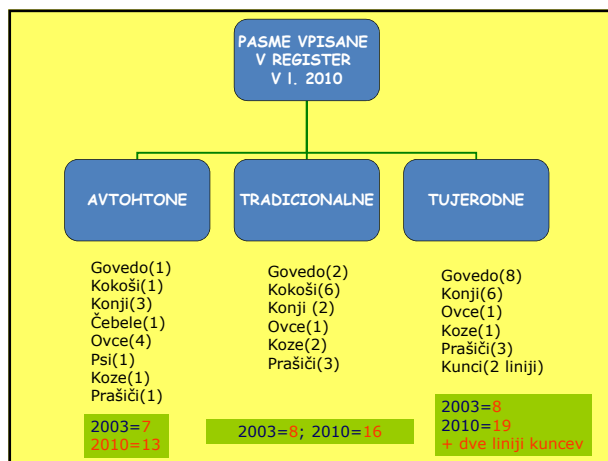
PASME VPISANE V REGISTER V l. 2010

AVTOHTONE

Govedo(1)
Kokoši(1)
Konji(3)
Čebele(1)
Ovce(4)
Psi(1)
Koze(1)
Prašiči(1)

2003=7
2010=13

TRADICIONALNE

Govedo(2)
Kokoši(6)
Konji (2)
Ovce(1)
Koze(2)
Prašiči(3)

2003=8; 2010=16

TUJERODNE

Govedo(8)
Konji(6)
Ovce(1)
Koze(1)
Prašiči(3)
Kunci(2 liniji)

2003=8
2010=19
+ dve liniji kuncev